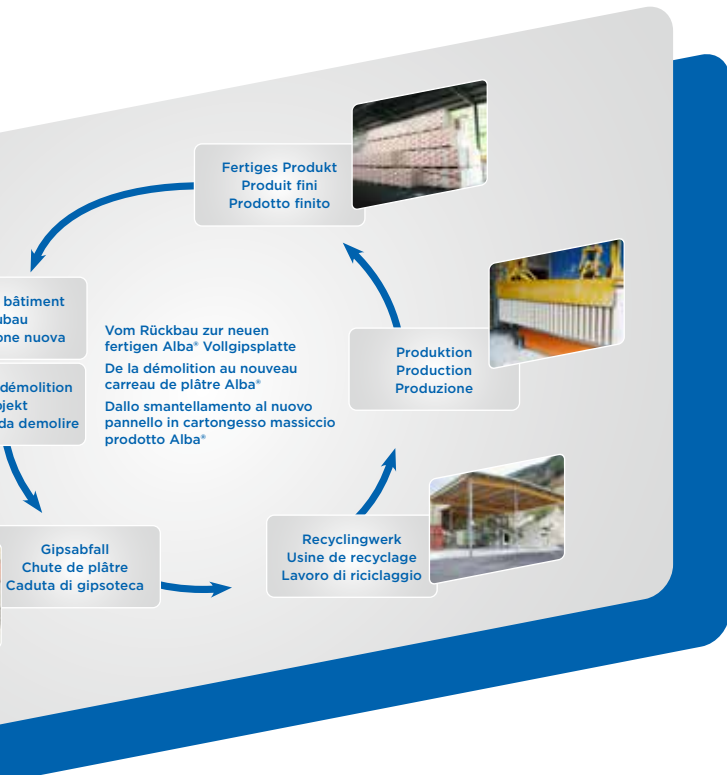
Fertiges Produkt
Produit fini
Prodotto finito

bâtiment
abau
one nuova

Vom Rückbau zur neuen fertigen Alba® Vollgipsplatte

De la démolition au nouveau carreau de plâtre Alba®

Dallo smantellamento al nuovo pannello in cartongesso massiccio prodotto Alba®

Produktion
Production
Produzione

démolition
ojekt
da demolire

Gipsabfall
Chute de plâtre
Caduta di gipsoteca

Recyclingwerk
Usine de recyclage
Lavoro di riciclaggio